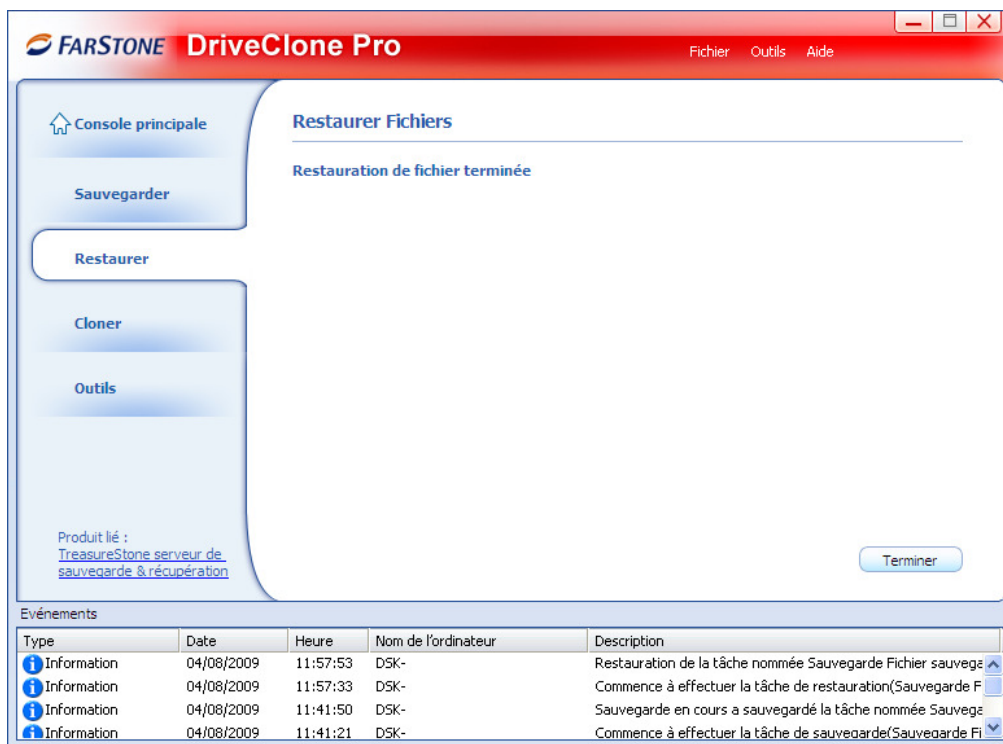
FARSTONE DriveClone Pro

Fichier Outils Aide

Console principale

Sauvegarder

Restaurer

Cloner

Outils

Produit lié : TreasureStone serveur de sauvegarde & récupération

Restaurer Fichiers

Restauration de fichier terminée

Terminer

Evénements

| Type | Date | Heure | Nom de l'ordinateur | Description |
|---|---|---|---|---|
| Information | 04/08/2009 | 11:57:53 | DSK- | Restauration de la tâche nommée Sauvegarde Fichier sauvega |
| Information | 04/08/2009 | 11:57:33 | DSK- | Commence à effectuer la tâche de restauration(Sauvegarde F |
| Information | 04/08/2009 | 11:41:50 | DSK- | Sauvegarde en cours a sauvegardé la tâche nommée Sauvega |
| Information | 04/08/2009 | 11:41:21 | DSK- | Commence à effectuer la tâche de sauvegarde(Sauvegarde Fi |